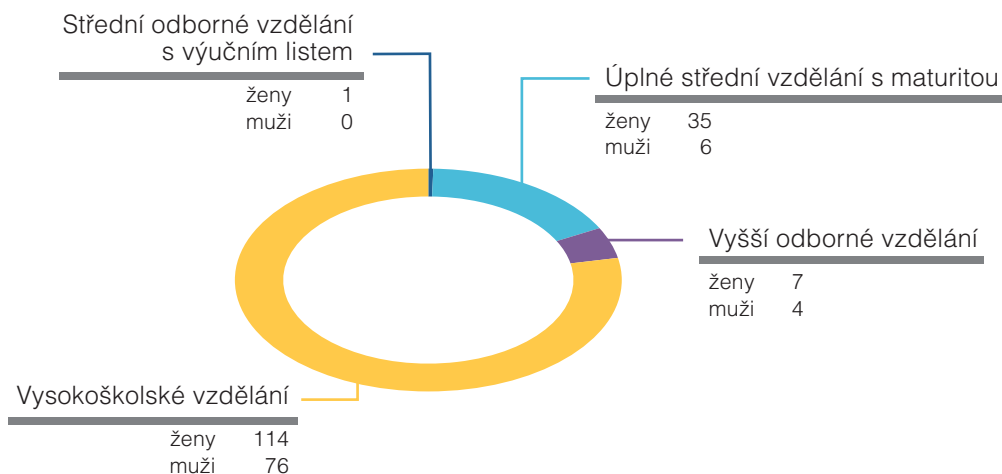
Střední odborné vzdělání s výučním listem

| | |
|---|---|
| ženy | 1 |
| muži | 0 |

Úplné střední vzdělání s maturitou

| | |
|---|---|
| ženy | 35 |
| muži | 6 |

Vyšší odborné vzdělání

| | |
|---|---|
| ženy | 7 |
| muži | 4 |

Vysokoškolské vzdělání

| | |
|---|---|
| ženy | 114 |
| muži | 76 |